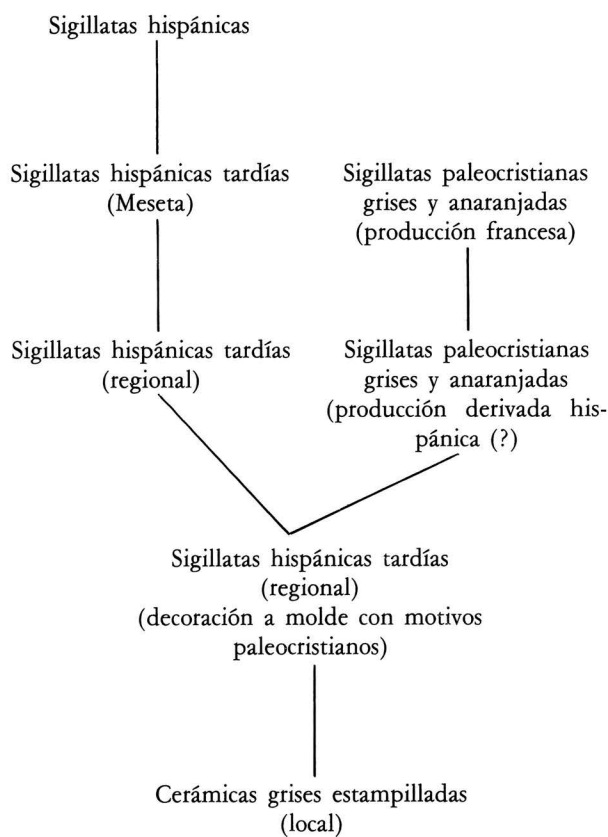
Sigillatas hispánicas

Sigillatas hispánicas tardías (Meseta)

Sigillatas paleocristianas grises y anaranjadas (producción francesa)

Sigillatas hispánicas tardías (regional)

Sigillatas paleocristianas grises y anaranjadas (producción derivada hispánica (?)

Sigillatas hispánicas tardías (regional) (decoración a molde con motivos paleocristianos)

Cerámicas grises estampilladas (local)